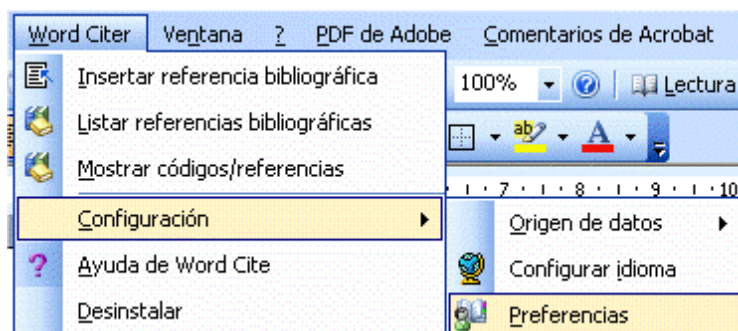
Word Citer Ventana ? PDF de Adobe Comentarios de Acrobat

Insertar referencia bibliográfica

Listar referencias bibliográficas

Mostrar códigos/referencias

Configuración

Ayuda de Word Cite

Desinstalar

100%

Lectura

ab

A

· 7 · · · 8 · · · 9 · · · 10

Origen de datos

Configurar idioma

Preferencias